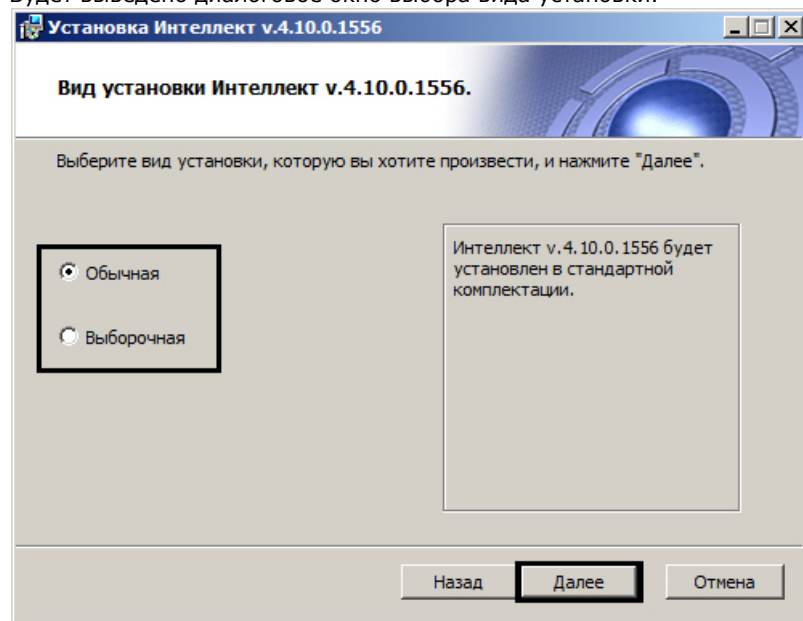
Будет выведено диалоговое окно выбора вида установки.

Установка Интеллект v.4.10.0.1556

Вид установки Интеллект v.4.10.0.1556.

Выберите вид установки, которую вы хотите произвести, и нажмите "Далее".

Обычная

Выборочная

Интеллект v.4.10.0.1556 будет установлен в стандартной комплектации.

Назад
Далее
Отмена